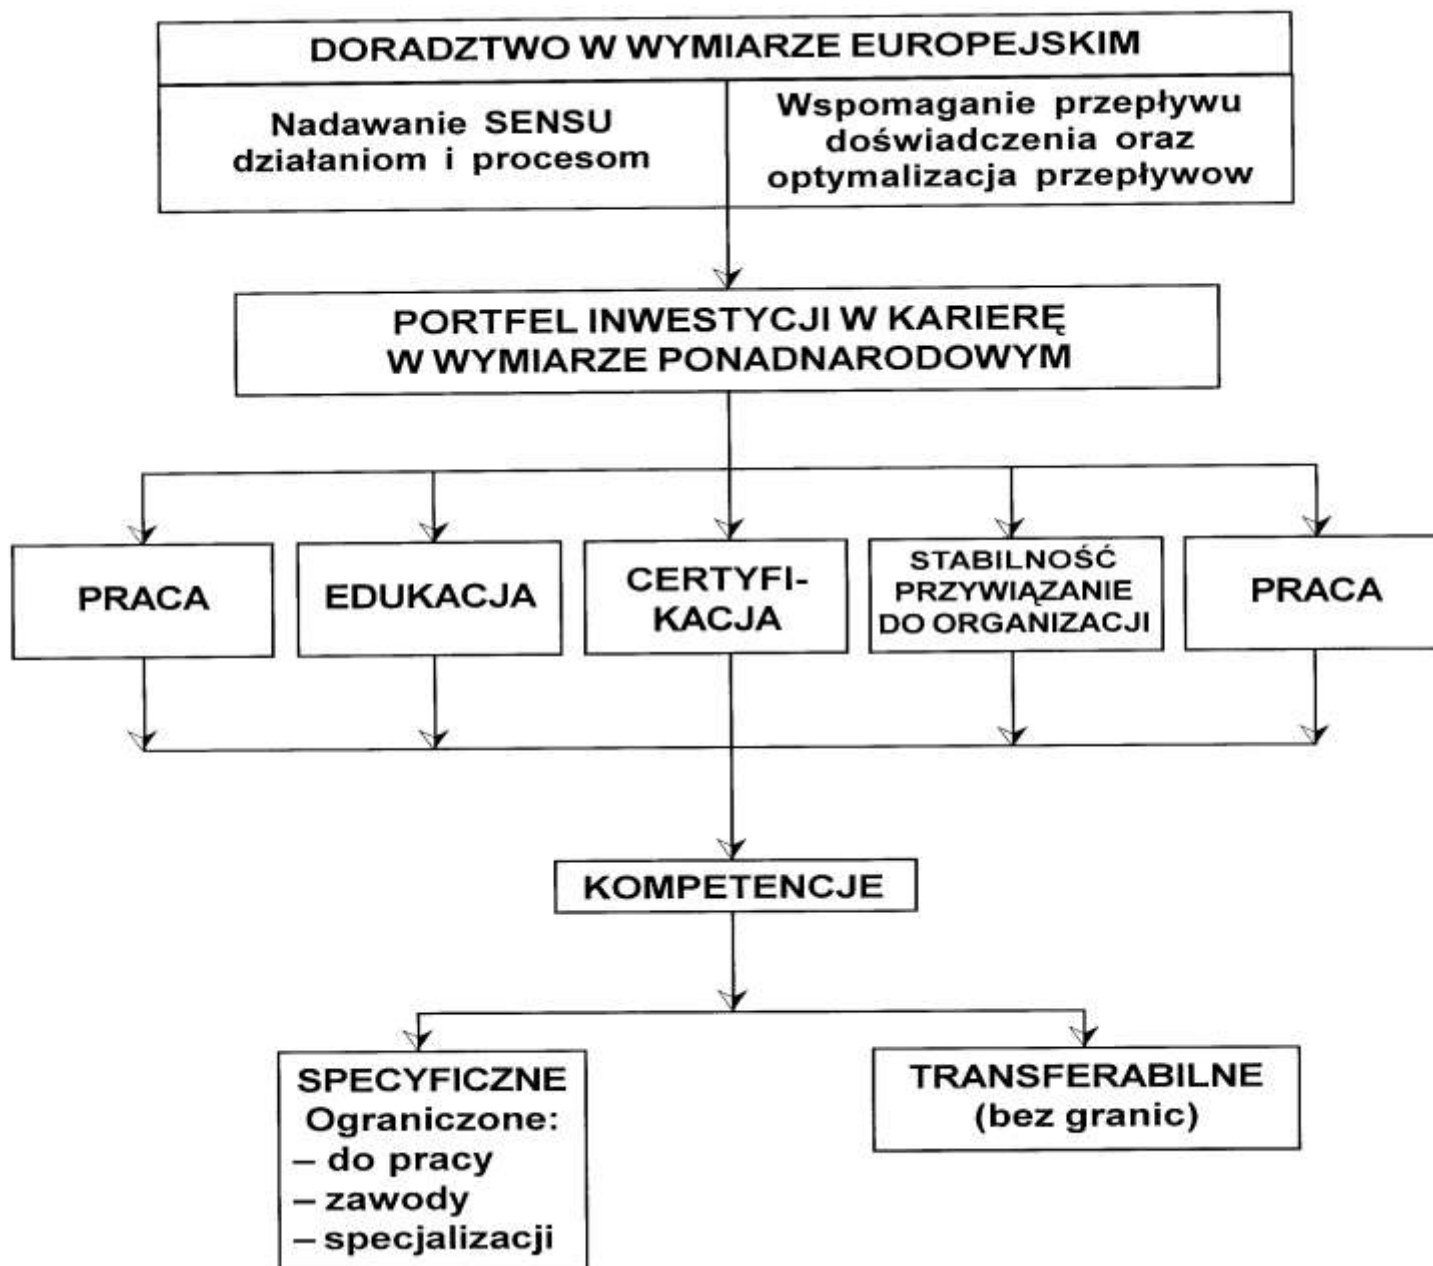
DORADZTWO W WYMIARZE EUROPEJSKIM

Nadawanie SENSU działaniom i procesom

Wspomaganie przepływu doświadczenia oraz optymalizacja przepływow

PORTFEL INWESTYCJI W KARIERĘ W WYMIARZE PONADNARODOWYM

PRACA

EDUKACJA

CERTYFIKACJA

STABILNOŚĆ PRZYWIĄZANIE DO ORGANIZACJI

PRACA

KOMPETENCJE

SPECYFICZNE
Ograniczone:
– do pracy
– zawody
– specjalizacji

TRANSFERABILNE
(bez granic)